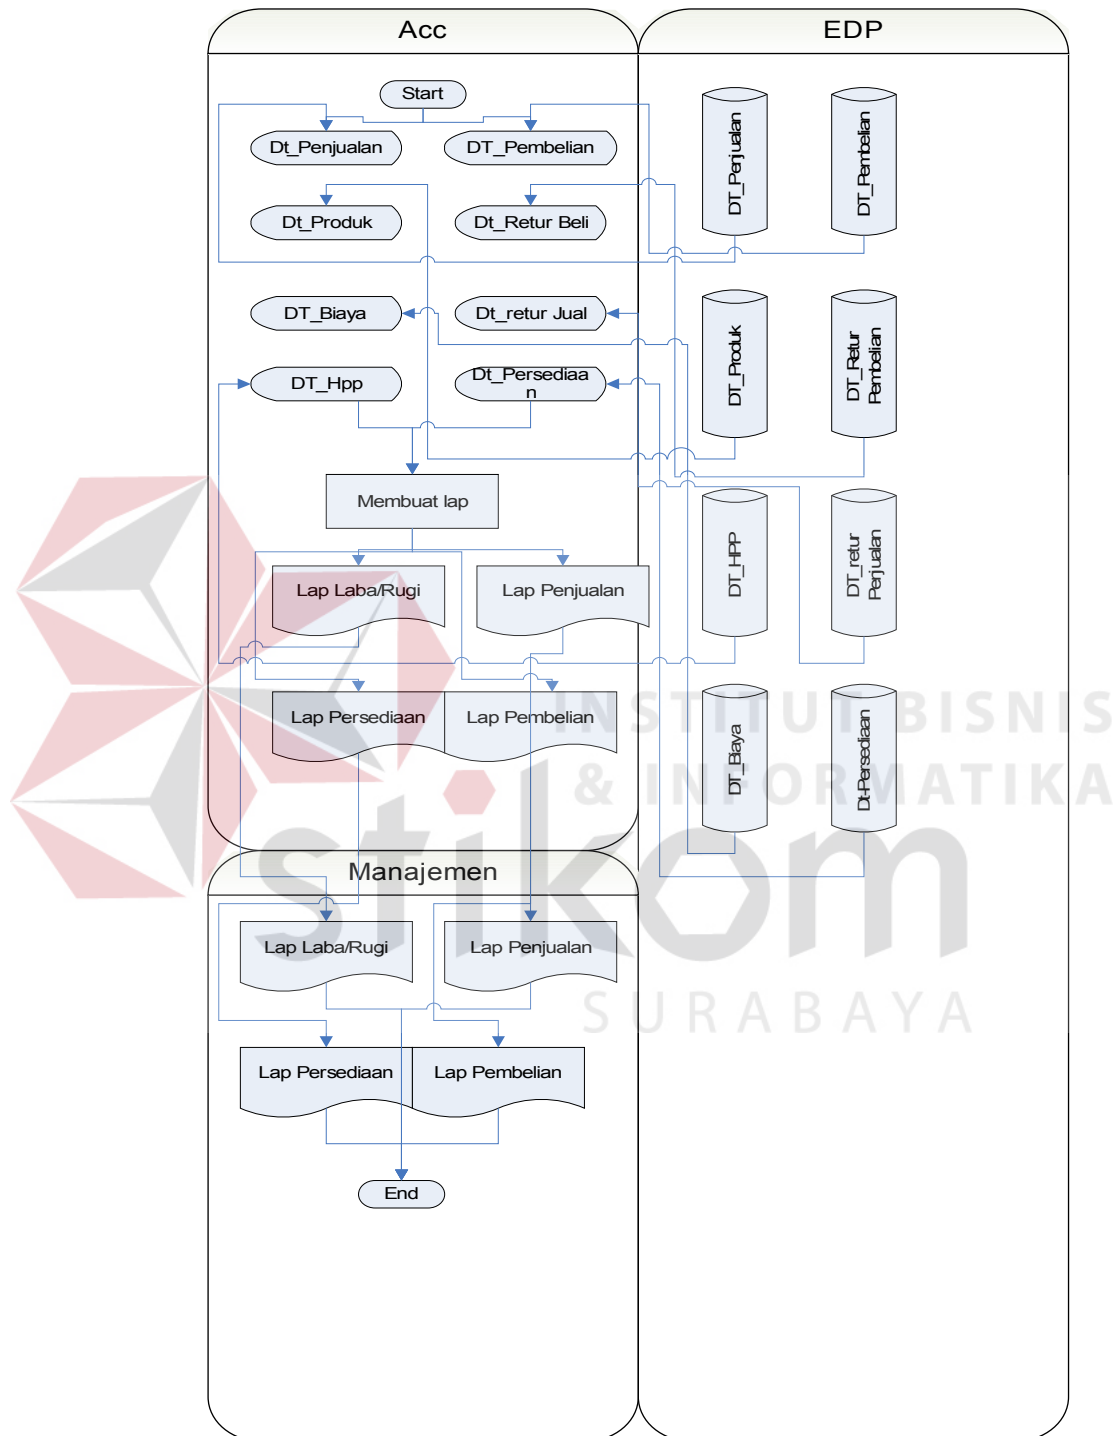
Acc

EDP

Start

Dt_Penjualan

DT_Pembelian

Dt_Produk

Dt_Retur Beli

DT_Biaya

Dt_retur Jual

DT_Hpp

Dt_Persediaan

Membuat lap

Lap Laba/Rugi

Lap Penjualan

Lap Persediaan

Lap Pembelian

DT_Penjualan

DT_Pembelian

DT_Produk

DT_Retur Pembelian

DT_HPP

DT_retur Penjualan

DT_Biaya

Dt-Persediaan

INSTITUT BISNIS & INFORMATIKA

stikom

SURABAYA

Manajemen

Lap Laba/Rugi

Lap Penjualan

Lap Persediaan

Lap Pembelian

End